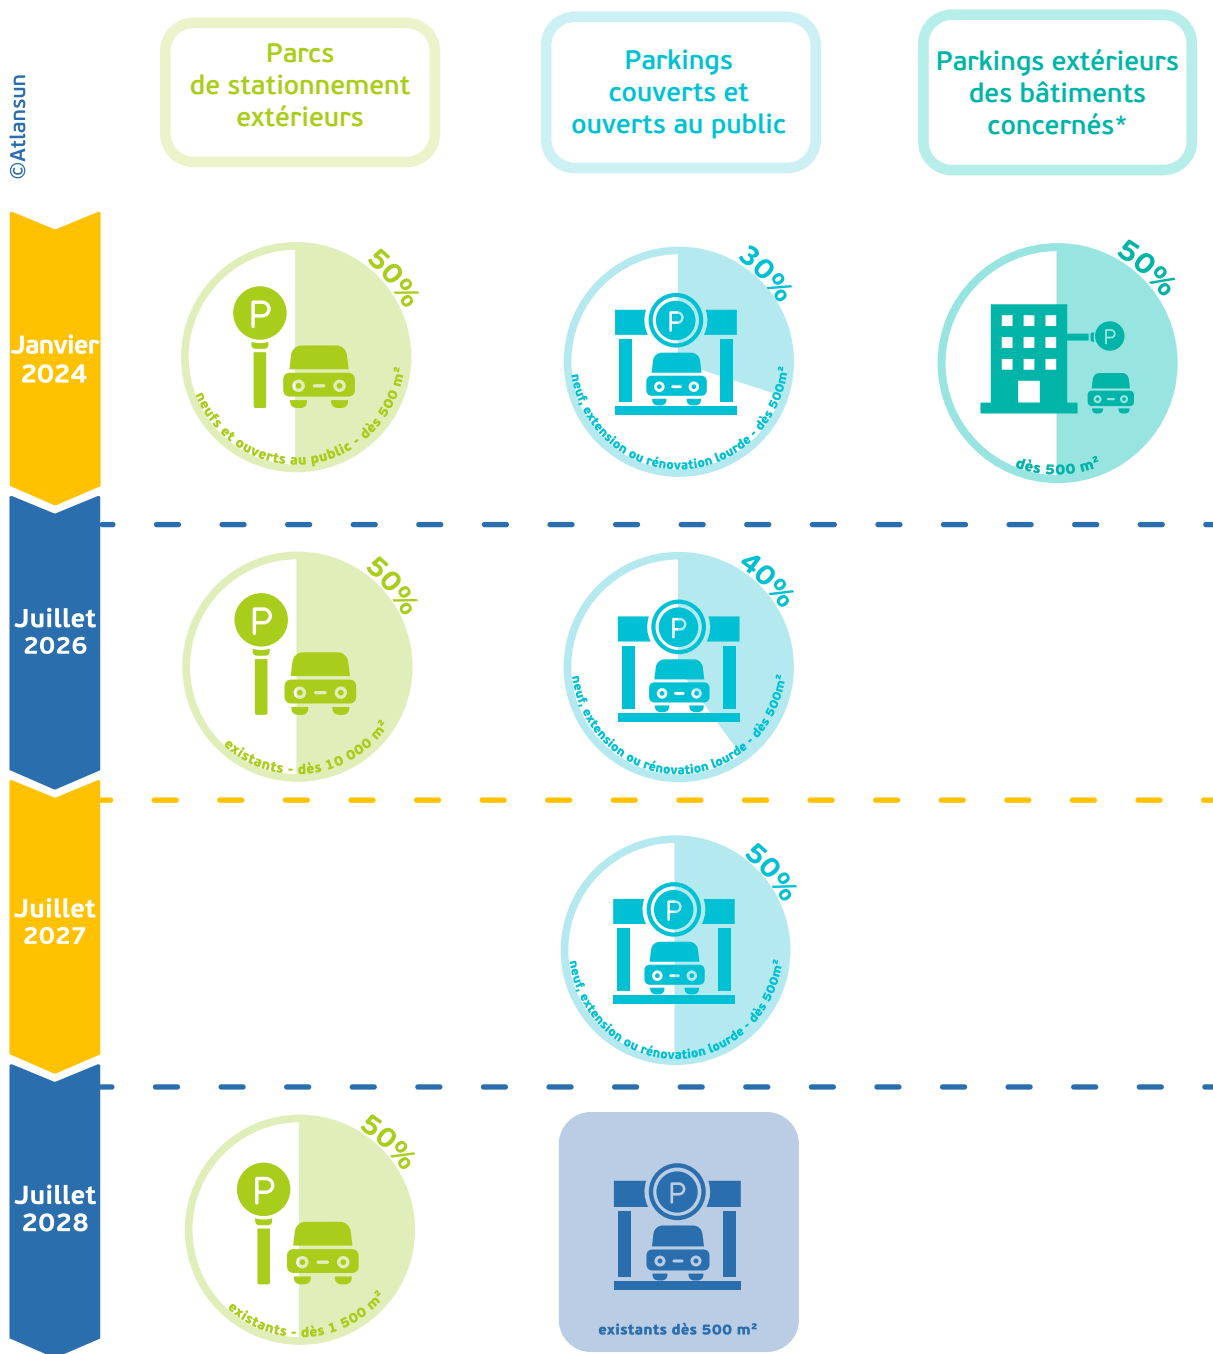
©Atlansun

Parcs de stationnement extérieurs

Parkings couverts et ouverts au public

Parkings extérieurs des bâtiments concernés*

Janvier 2024

50%

P

neufs et ouverts au public - dès 500 m²

30%

P

neuf, extension ou rénovation lourde - dès 500m²

50%

P

dès 500 m²

Juillet 2026

50%

P

existants - dès 10 000 m²

40%

P

neuf, extension ou rénovation lourde - dès 500m²

Juillet 2027

50%

P

neuf, extension ou rénovation lourde - dès 500m²

Juillet 2028

50%

P

existants - dès 1 500 m²

P

existants dès 500 m²